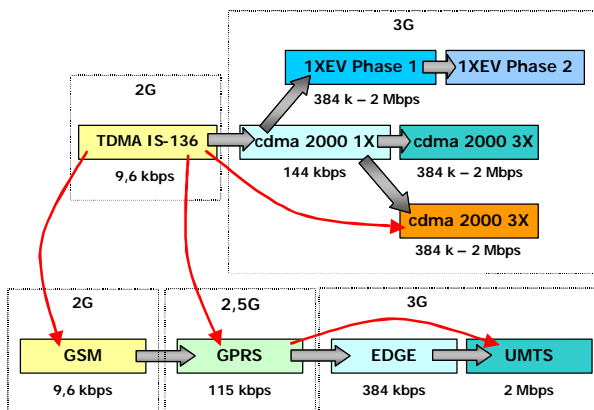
3G

1XEV Phase 1

1XEV Phase 2

384 k – 2 Mbps

2G

TDMA IS-136

9,6 kbps

cdma 2000 1X

144 kbps

cdma 2000 3X

384 k – 2 Mbps

cdma 2000 3X

384 k – 2 Mbps

2G

GSM

9,6 kbps

2,5G

GPRS

115 kbps

3G

EDGE

384 kbps

UMTS

2 Mbps